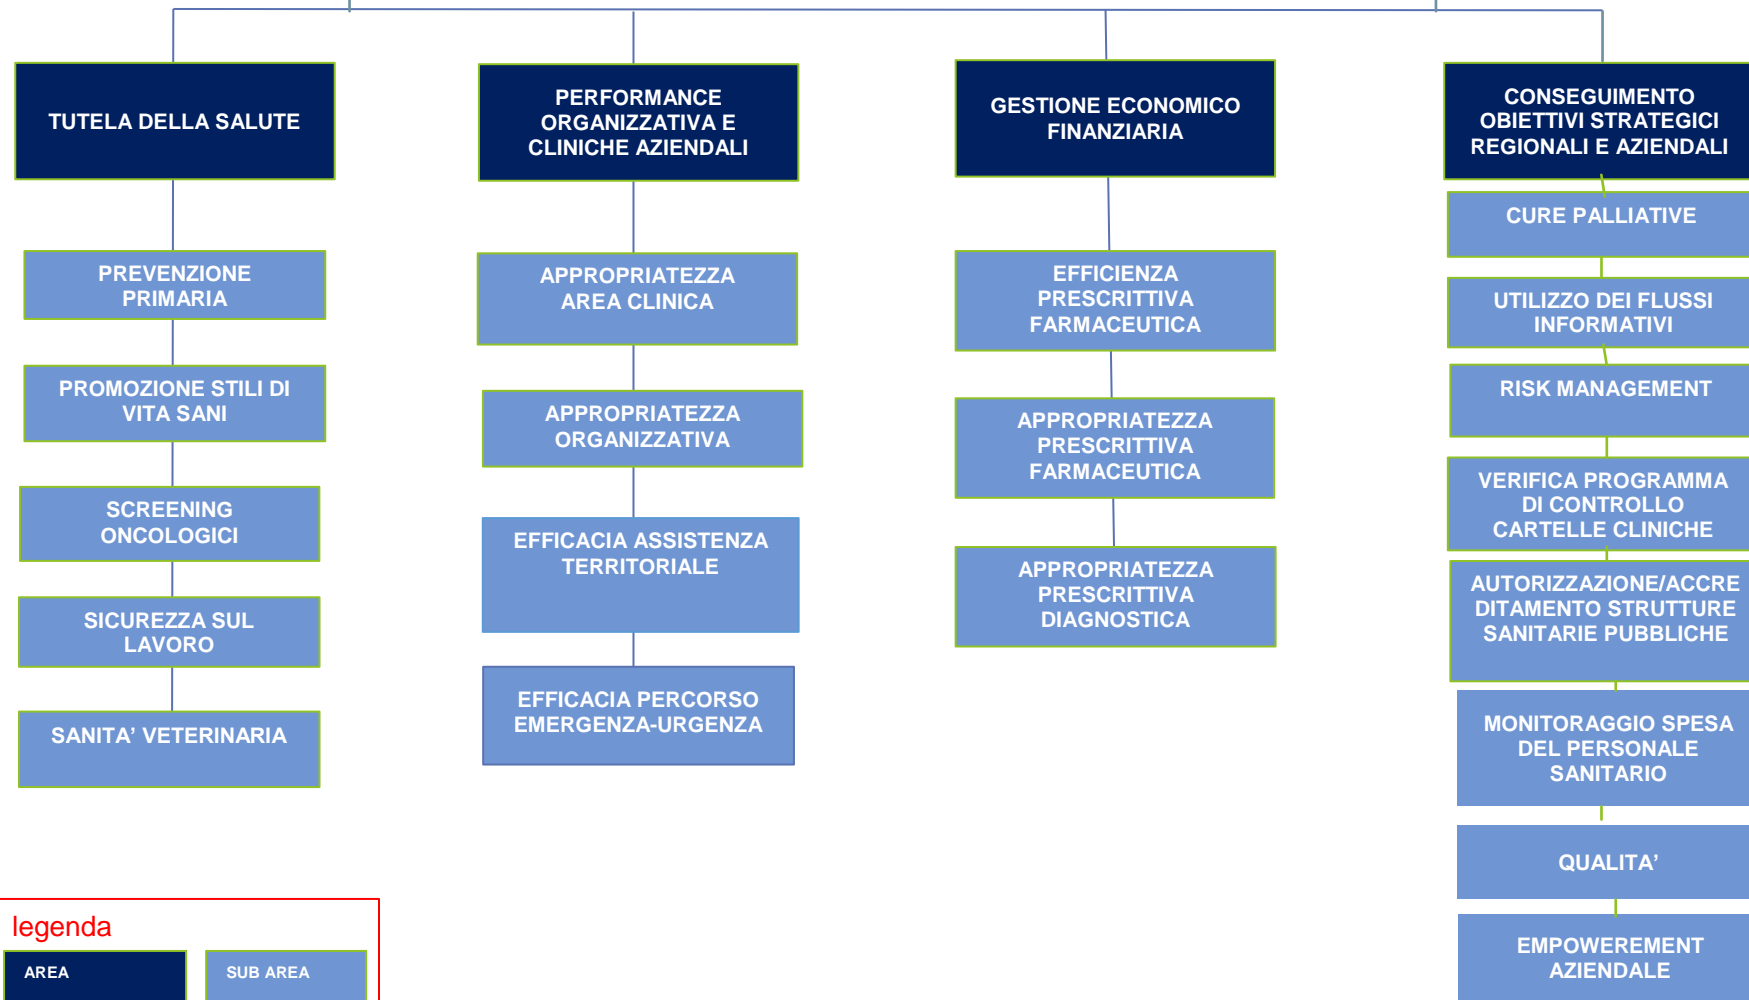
TUTELA DELLA SALUTE

PREVENZIONE PRIMARIA

PROMOZIONE STILI DI VITA SANI

SCREENING ONCOLOGICI

SICUREZZA SUL LAVORO

SANITA’ VETERINARIA

PERFORMANCE ORGANIZZATIVA E CLINICHE AZIENDALI

APPROPRIATEZZA AREA CLINICA

APPROPRIATEZZA ORGANIZZATIVA

EFFICACIA ASSISTENZA TERRITORIALE

EFFICACIA PERCORSO EMERGENZA-URGENZA

GESTIONE ECONOMICO FINANZIARIA

EFFICIENZA PRESCRITTIVA FARMACEUTICA

APPROPRIATEZZA PRESCRITTIVA FARMACEUTICA

APPROPRIATEZZA PRESCRITTIVA DIAGNOSTICA

CONSEGUIMENTO OBIETTIVI STRATEGICI REGIONALI E AZIENDALI

CURE PALLIATIVE

UTILIZZO DEI FLUSSI INFORMATIVI

RISK MANAGEMENT

VERIFICA PROGRAMMA DI CONTROLLO CARTELLE CLINICHE

AUTORIZZAZIONE/ACCREDITAMENTO STRUTTURE SANITARIE PUBBLICHE

MONITORAGGIO SPESA DEL PERSONALE SANITARIO

QUALITA’

EMPOWEREMENT AZIENDALE

legenda

AREA

SUB AREA